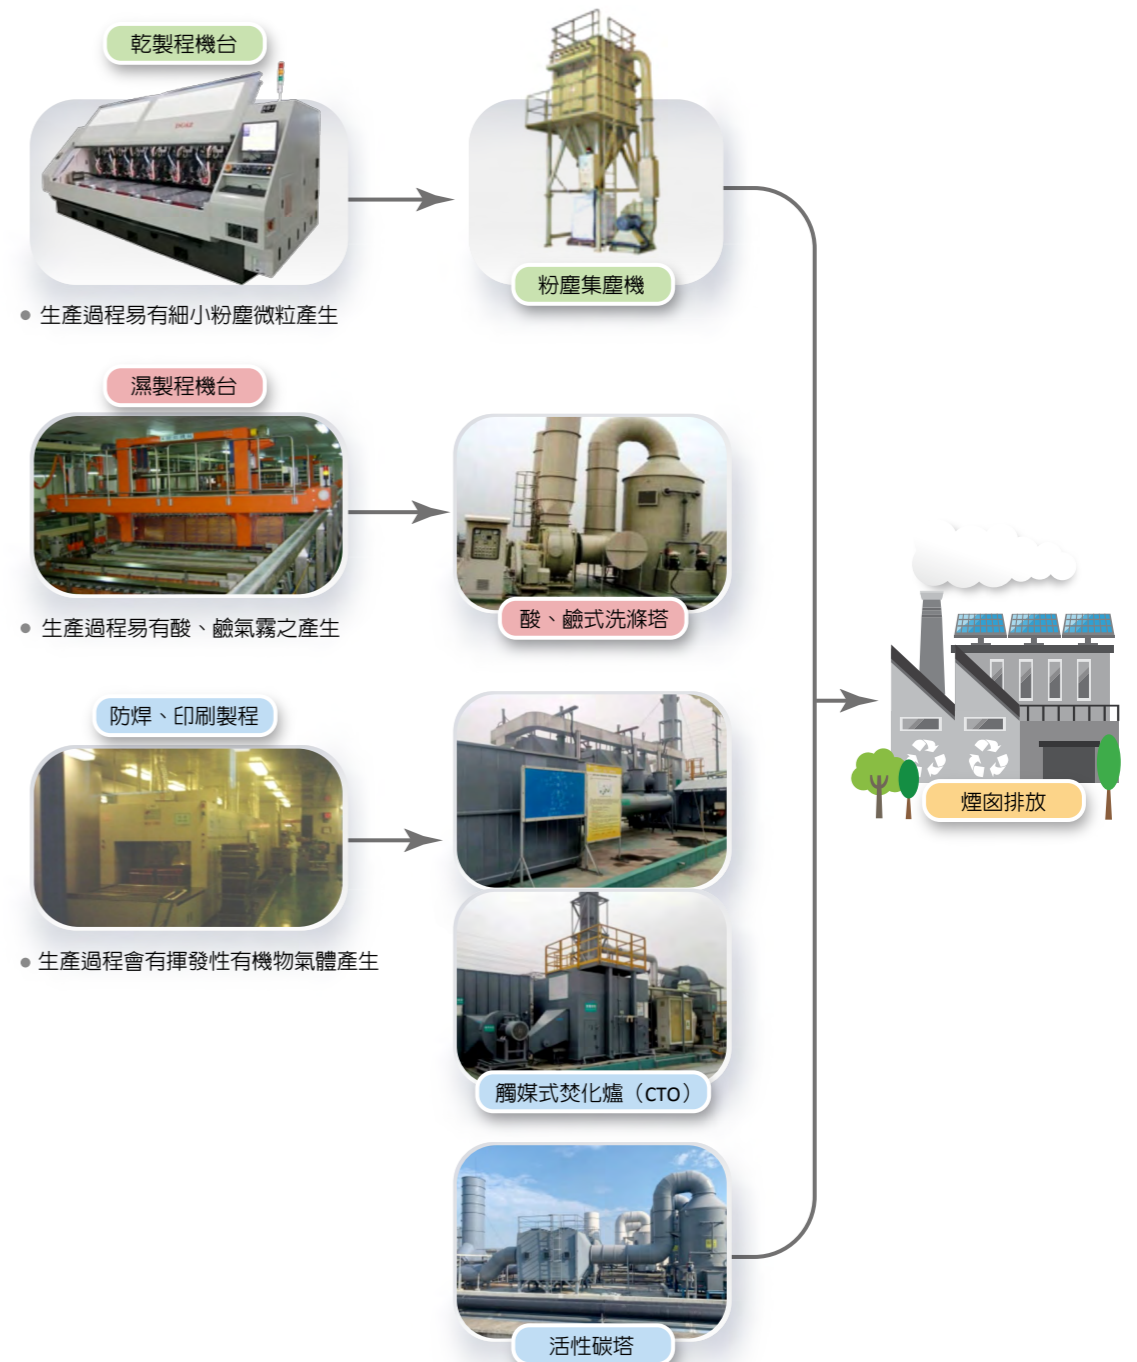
乾製程機台

● 生產過程易有細小粉塵微粒產生

粉塵集塵機

濕製程機台

● 生產過程易有酸、鹼氣霧之產生

酸、鹼式洗滌塔

防焊、印刷製程

● 生產過程會有揮發性有機物氣體產生

觸媒式焚化爐（CTO）

活性碳塔

煙囪排放